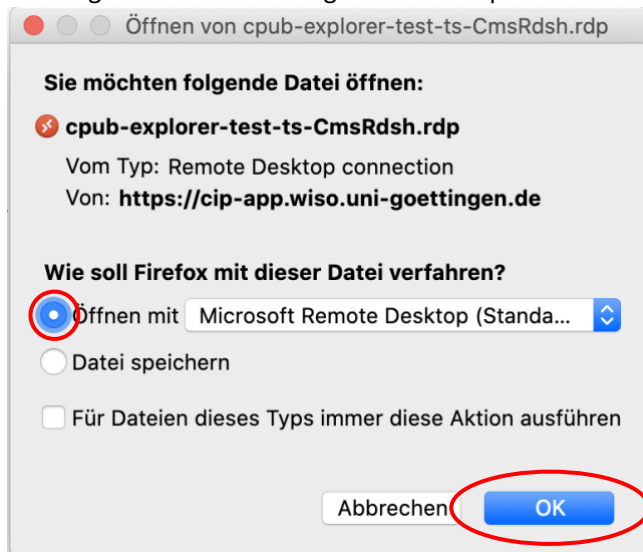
Öffnen von cpub-explorer-test-ts-CmsRdsh.rdp

Sie möchten folgende Datei öffnen:

cpub-explorer-test-ts-CmsRdsh.rdp

Vom Typ: Remote Desktop connection
Von: https://cip-app.wiso.uni-goettingen.de

Wie soll Firefox mit dieser Datei verfahren?

Öffnen mit Microsoft Remote Desktop (Standa...

Datei speichern

Für Dateien dieses Typs immer diese Aktion ausführen

Abbrechen OK